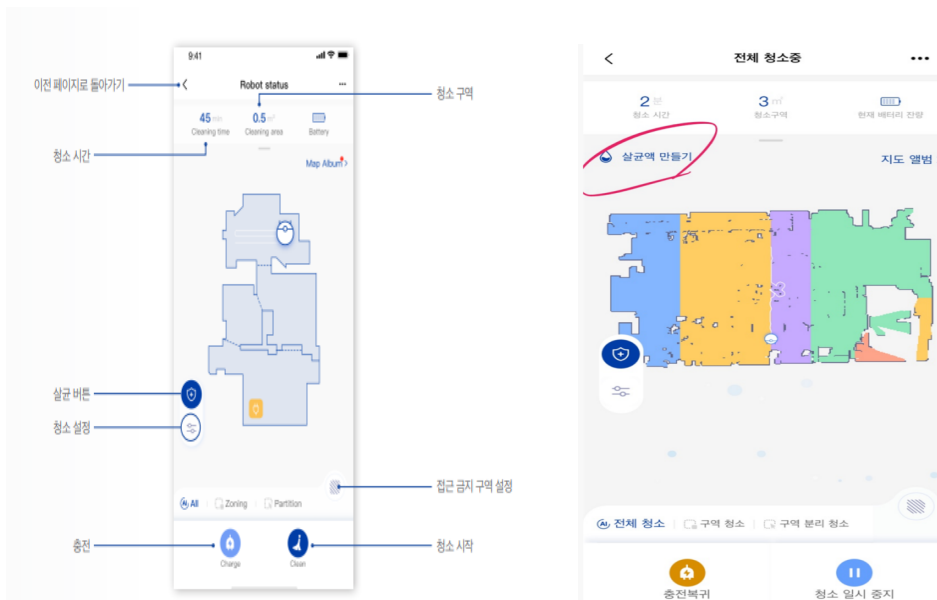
9:41

이전 페이지로 돌아가기

Robot status

청소 구역

45 min
Cleaning time

0.5 m²
Cleaning area

Battery

청소 시간

Map Album

살균 버튼

청소 설정

접근 금지 구역 설정

All | Zoning | Partition

충전

청소 시작

Charge

Clean

전체 청소중

2 분
청소 시간

3 m²
청소구역

현재 배터리 잔량

살균액 만들기

지도 앨범

전체 청소 | 구역 청소 | 구역 분리 청소

충전복귀

청소 일시 중지